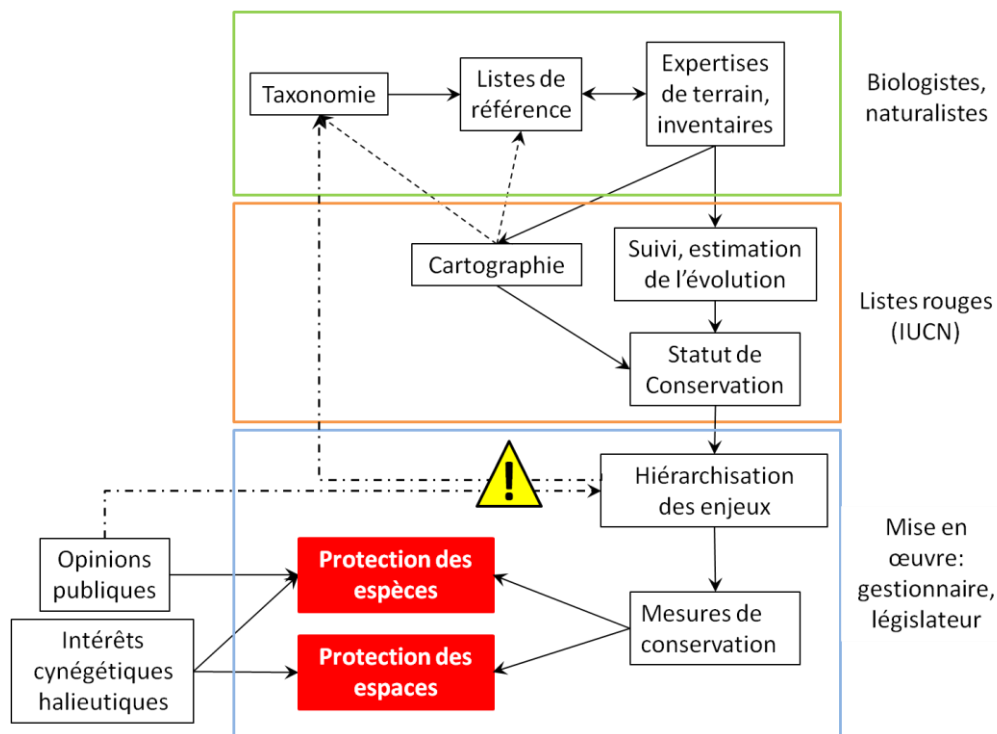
Taxonomie

Listes de référence

Expertises de terrain, inventaires

Biologistes, naturalistes

Cartographie

Suivi, estimation de l'évolution

Listes rouges (IUCN)

Statut de Conservation

Hiérarchisation des enjeux

Opinions publiques

Protection des espèces

Mise en œuvre: gestionnaire, législateur

Mesures de conservation

Intérêts cynégétiques halieutiques

Protection des espaces